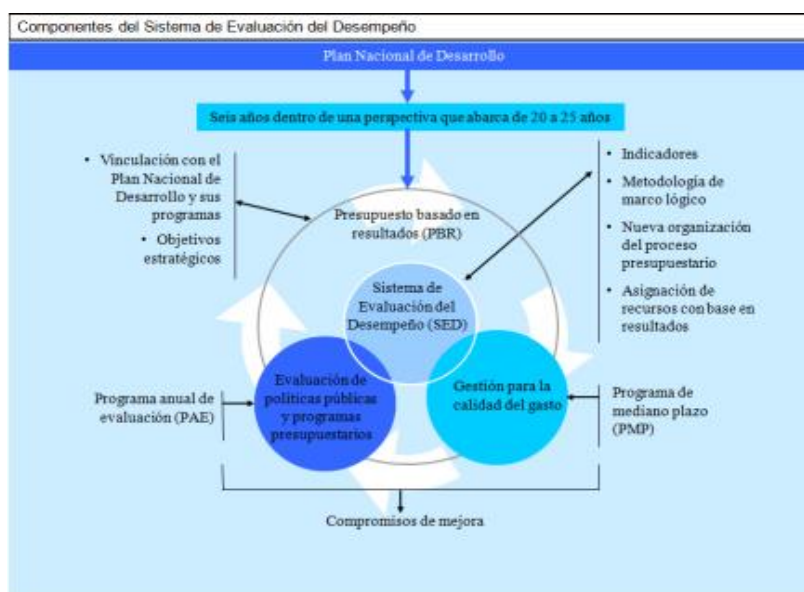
Componentes del Sistema de Evaluación del Desempeño

Plan Nacional de Desarrollo

Seis años dentro de una perspectiva que abarca de 20 a 25 años

- Vinculación con el Plan Nacional de Desarrollo y sus programas
- Objetivos estratégicos

Presupuesto basado en resultados (PBR)

- Indicadores
- Metodología de marco lógico
- Nueva organización del proceso presupuestario
- Asignación de recursos con base en resultados

Sistema de Evaluación del Desempeño (SED)

Programa anual de evaluación (PAE)

Evaluación de políticas públicas y programas presupuestarios

Gestión para la calidad del gasto

Programa de mediano plazo (PMP)

Compromisos de mejora